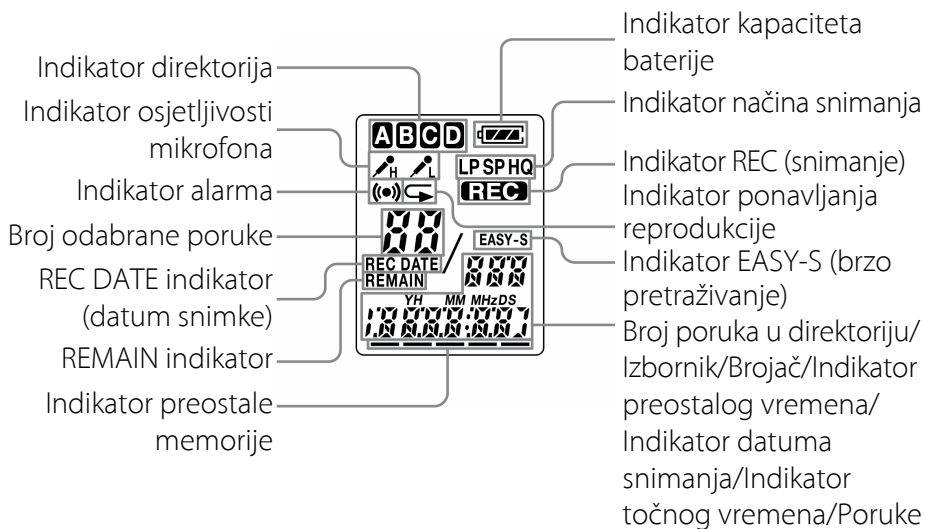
Indikator direktorija
Indikator osjetljivosti mikrofona
Indikator alarma
Broj odabrane poruke
REC DATE indikator (datum snimke)
REMAIN indikator
Indikator preostale memorije

A B C D
H L
LP SP HQ
REC
EASY-S
REC DATE
REMAIN
YH MM MHz DS

Indikator kapaciteta baterije
Indikator načina snimanja
Indikator REC (snimanje)
Indikator ponavljanja reprodukcije
Indikator EASY-S (brzo pretraživanje)
Broj poruka u direktoriju/ Izbornik/Brojač/Indikator preostalog vremena/ Indikator datuma snimanja/Indikator točnog vremena/Poruke